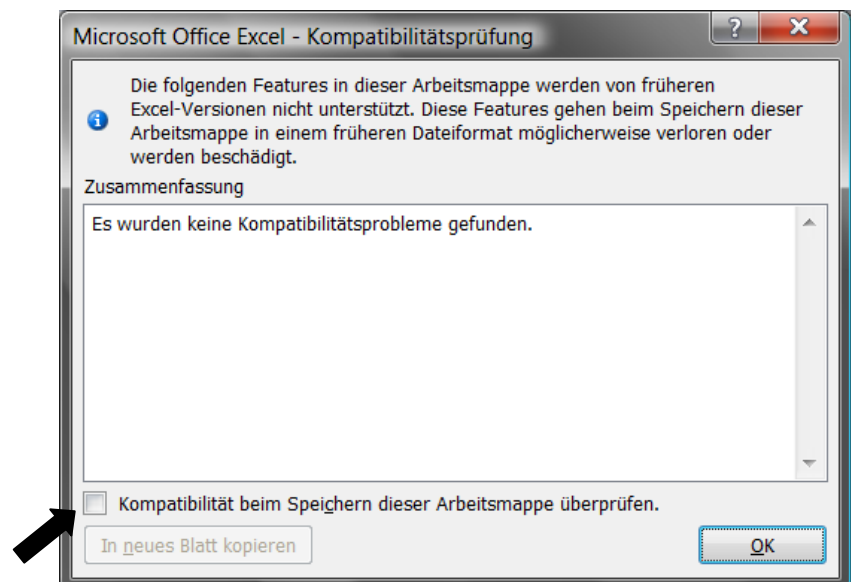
Microsoft Office Excel - Kompatibilitätsprüfung

?

X

Die folgenden Features in dieser Arbeitsmappe werden von früheren Excel-Versionen nicht unterstützt. Diese Features gehen beim Speichern dieser Arbeitsmappe in einem früheren Dateiformat möglicherweise verloren oder werden beschädigt.

Zusammenfassung

Es wurden keine Kompatibilitätsprobleme gefunden.

Kompatibilität beim Speichern dieser Arbeitsmappe überprüfen.

In neues Blatt kopieren

OK